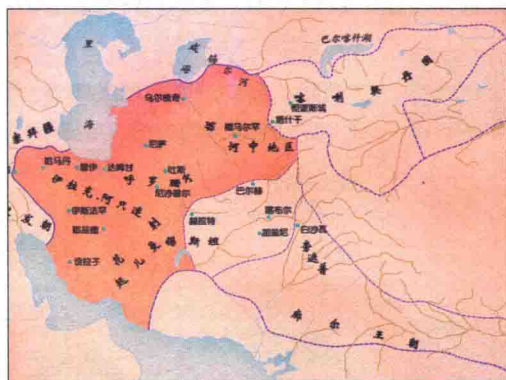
巴尔喀什湖
里
咸
海
乌尔根奇
河
蒙
兀
儿
斯
坦
钦察
汗国
河中地区
塔什干
阿力麻里
巴尔赫
撒马尔罕
喀什
额尔
河
哈马丹
伊斯法罕
设拉子
帖木儿
帝国
呼罗珊
伊拉克
苏丹
叶尔羌
白沙瓦
德里
苏
丹
国
南
方
王
朝